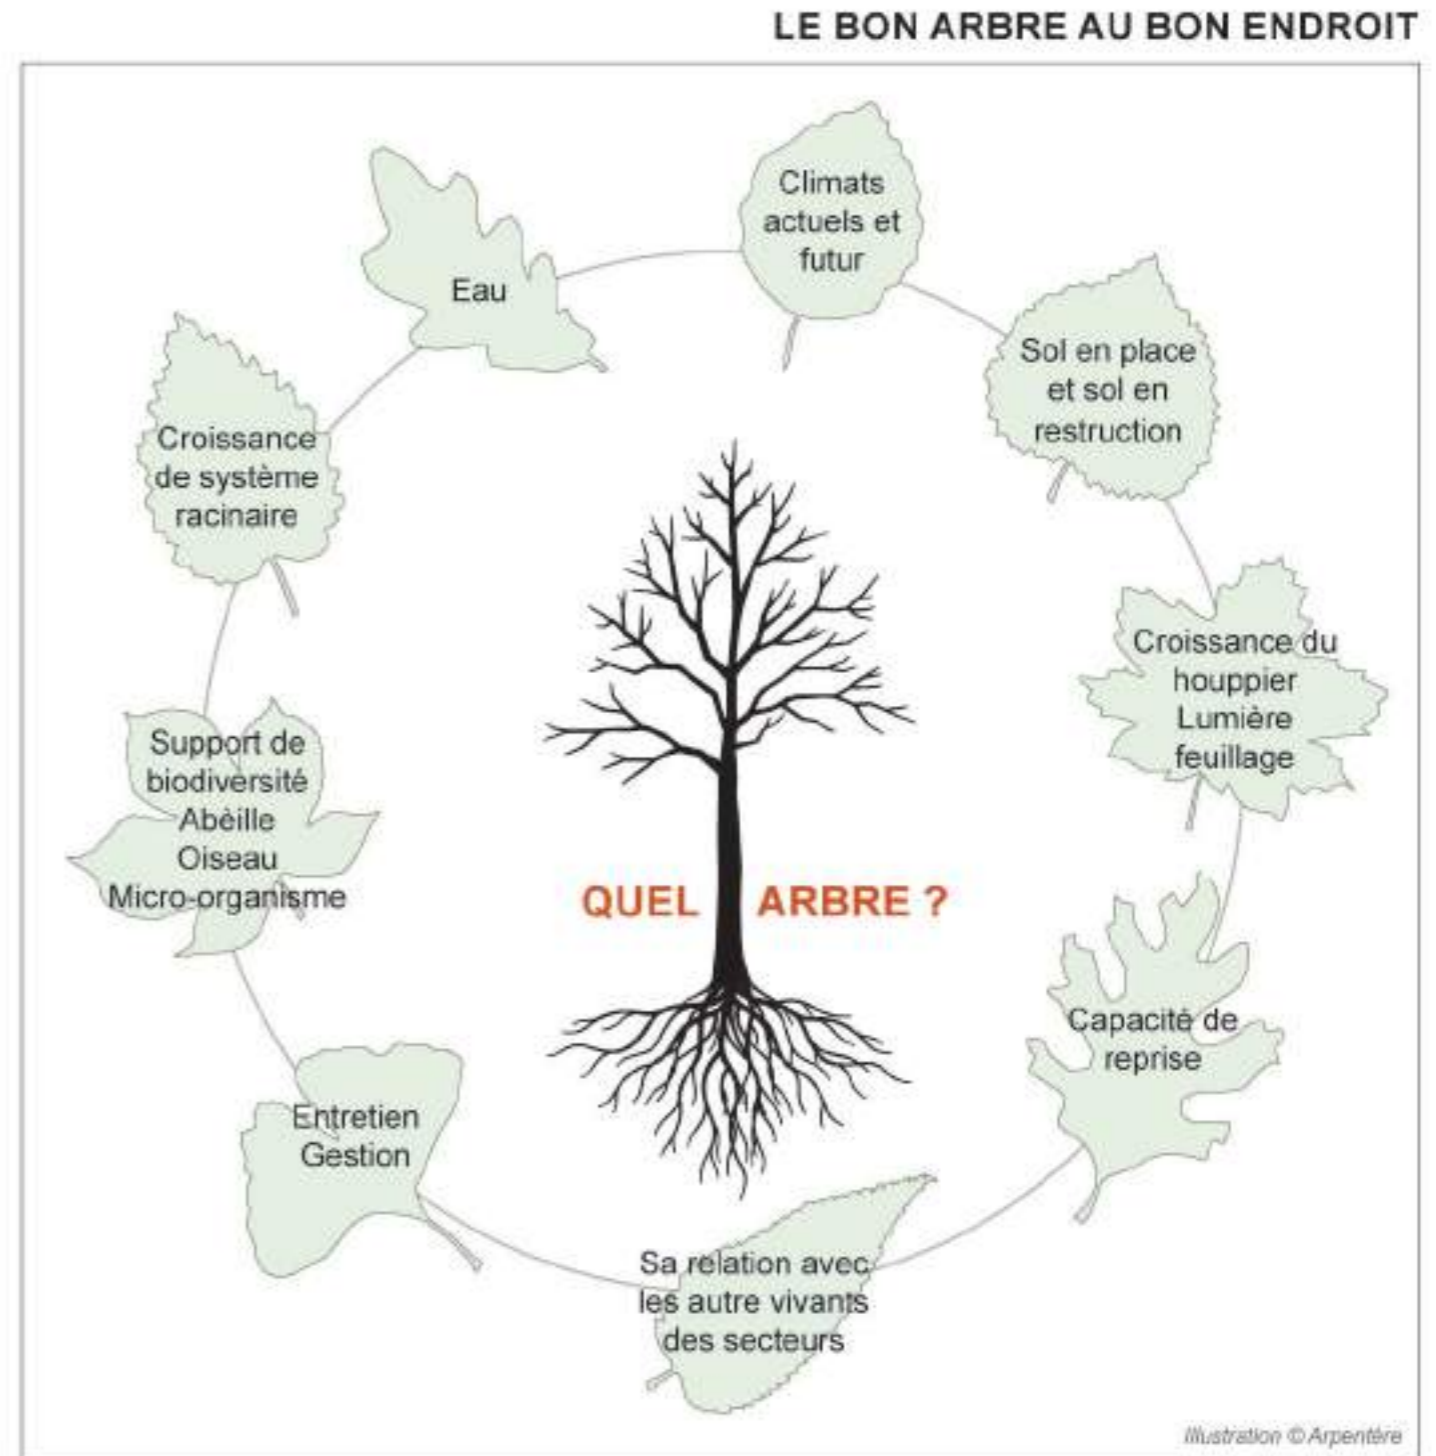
LE BON ARBRE AU BON ENDROIT

Climats actuels et futur

Sol en place et sol en restruction

Croissance du houppier
Lumière
feuillage

Capacité de reprise

Sa relation avec les autre vivants des secteurs

Entretien
Gestion

Support de biodiversité
Abèille
Oiseau
Micro-organisme

Croissance de système racinaire

Eau

QUEL ARBRE ?

Illustration © Arpentère